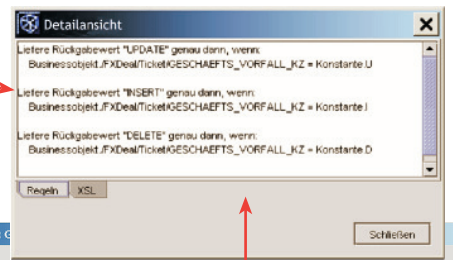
Detailansicht

Liefere Rückgabewert "UPDATE" genau dann, wenn:
Businessobjekt./FXDeal/Ticket/GESCHAEFTS_VORFALL_KZ = Konstante.U

Liefere Rückgabewert "INSERT" genau dann, wenn:
Businessobjekt./FXDeal/Ticket/GESCHAEFTS_VORFALL_KZ = Konstante.I

Liefere Rückgabewert "DELETE" genau dann, wenn:
Businessobjekt./FXDeal/Ticket/GESCHAEFTS_VORFALL_KZ = Konstante.D

Regeln
XSL

Schließen